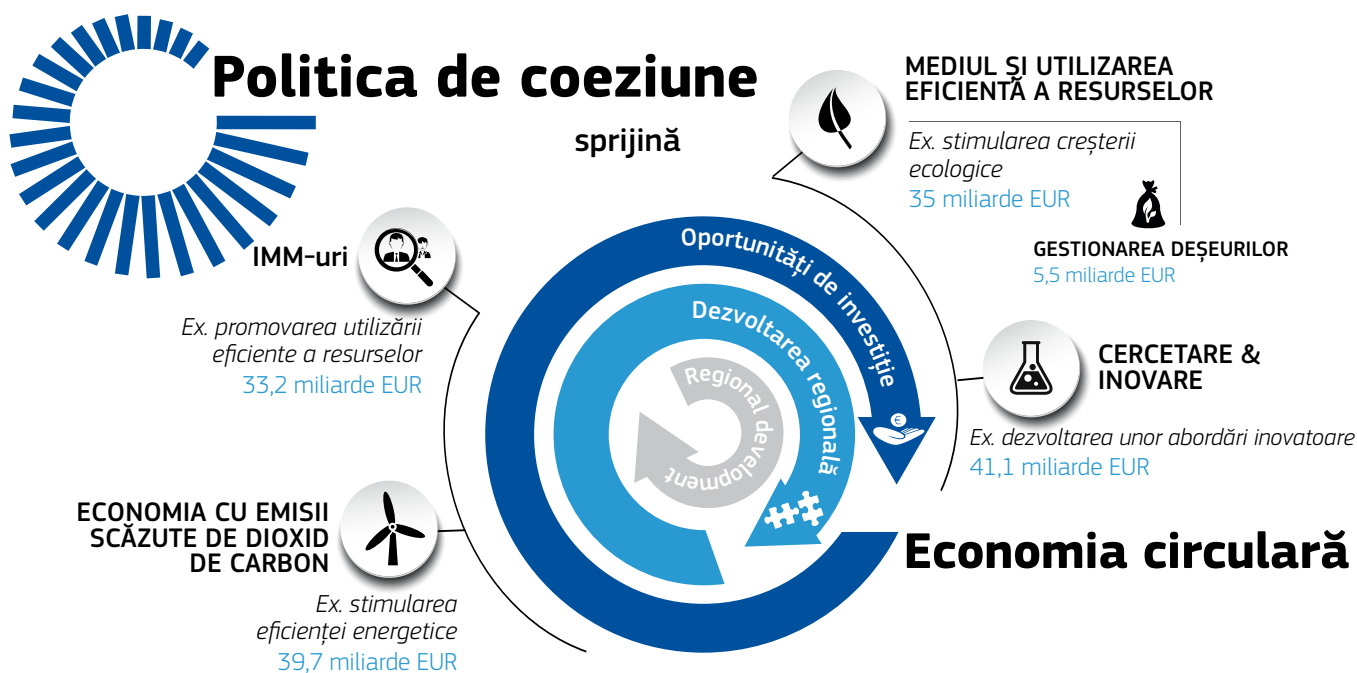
Politica de coeziune

sprijină

MEDIUL ȘI UTILIZAREA EFICIENTĂ A RESURSELOR

Ex. stimularea creșterii ecologice
35 miliarde EUR

GESTIONAREA DEȘEURILOR
5,5 miliarde EUR

IMM-uri

Ex. promovarea utilizării eficiente a resurselor
33,2 miliarde EUR

Oportunități de investiție

Dezvoltarea regională

Regional development

CERCETARE & INOVARE

Ex. dezvoltarea unor abordări inovatoare
41,1 miliarde EUR

ECONOMIA CU EMISII SCĂZUTE DE DIOXID DE CARBON

Ex. stimularea eficienței energetice
39,7 miliarde EUR

Economia circulară